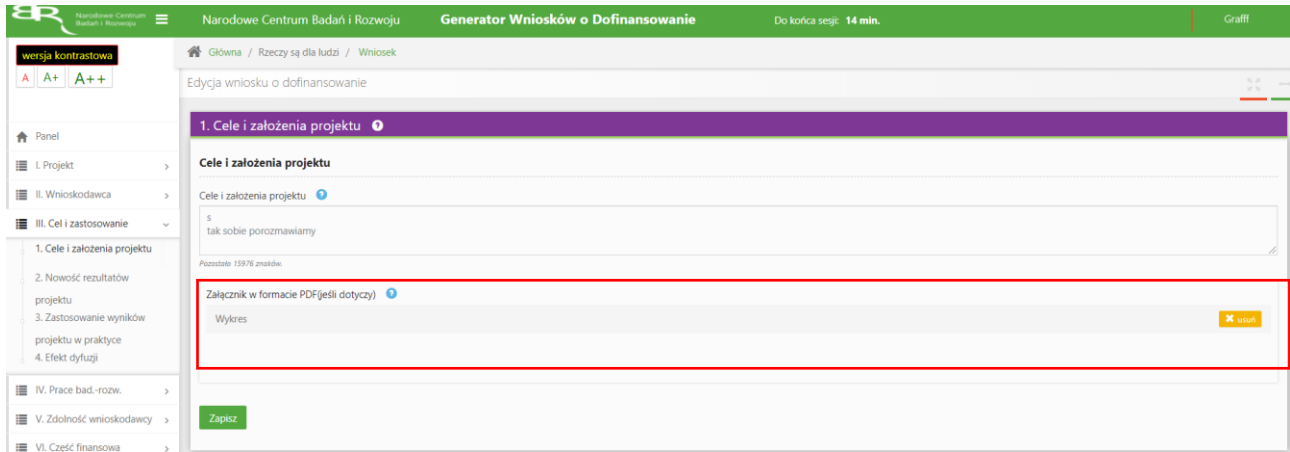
Narodowe Centrum Badań i Rozwoju

Narodowe Centrum Badań i Rozwoju

Generator Wniosków o Dofinansowanie

Do końca sesji: 14 min.

Grafff

wersja kontrastowa

A A+ A++

Główna / Rzeczy są dla ludzi / Wniosek

Edycja wniosku o dofinansowanie

Panel

I. Projekt

II. Wnioskodawca

III. Cel i zastosowanie

1. Cele i założenia projektu

2. Nowość rezultatów projektu

3. Zastosowanie wyników projektu w praktyce

4. Efekt dyfuzji

IV. Prace bad.-rozw.

V. Zdolność wnioskodawcy

VI. Cześć finansowa

1. Cele i założenia projektu

Cele i założenia projektu

Cele i założenia projektu

s
tak sobie porozmawiamy

Pozostało 15976 znaków.

Załącznik w formacie PDF(jeśli dotyczy)

Wykres

usuń

Zapisz